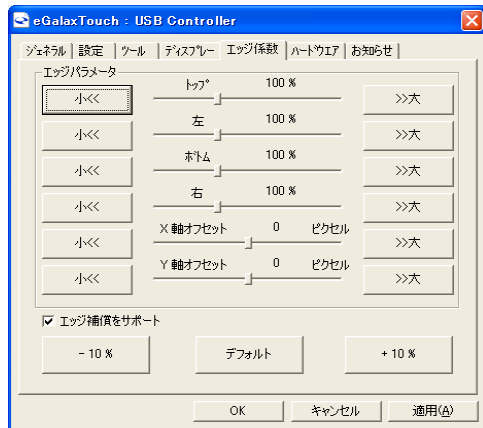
eGalaxTouch : USB Controller

ｼﾞｪﾈﾗﾙ | 設定 | ﾂｰﾙ | ﾃﾞｨｽﾌﾟﾚｰ | エッジ係数 | ﾊｰﾄﾞｳｴｱ | お知らせ

エッジパラメータ

小<< ﾄｯﾌﾟ 100 % >>大

小<< 左 100 % >>大

小<< ﾎﾞﾄﾑ 100 % >>大

小<< 右 100 % >>大

小<< X 軸オフセット 0 ピクセル >>大

小<< Y 軸オフセット 0 ピクセル >>大

☑ エッジ補償をサポート

- 10 % デフォルト + 10 %

OK キャンセル 適用(A)